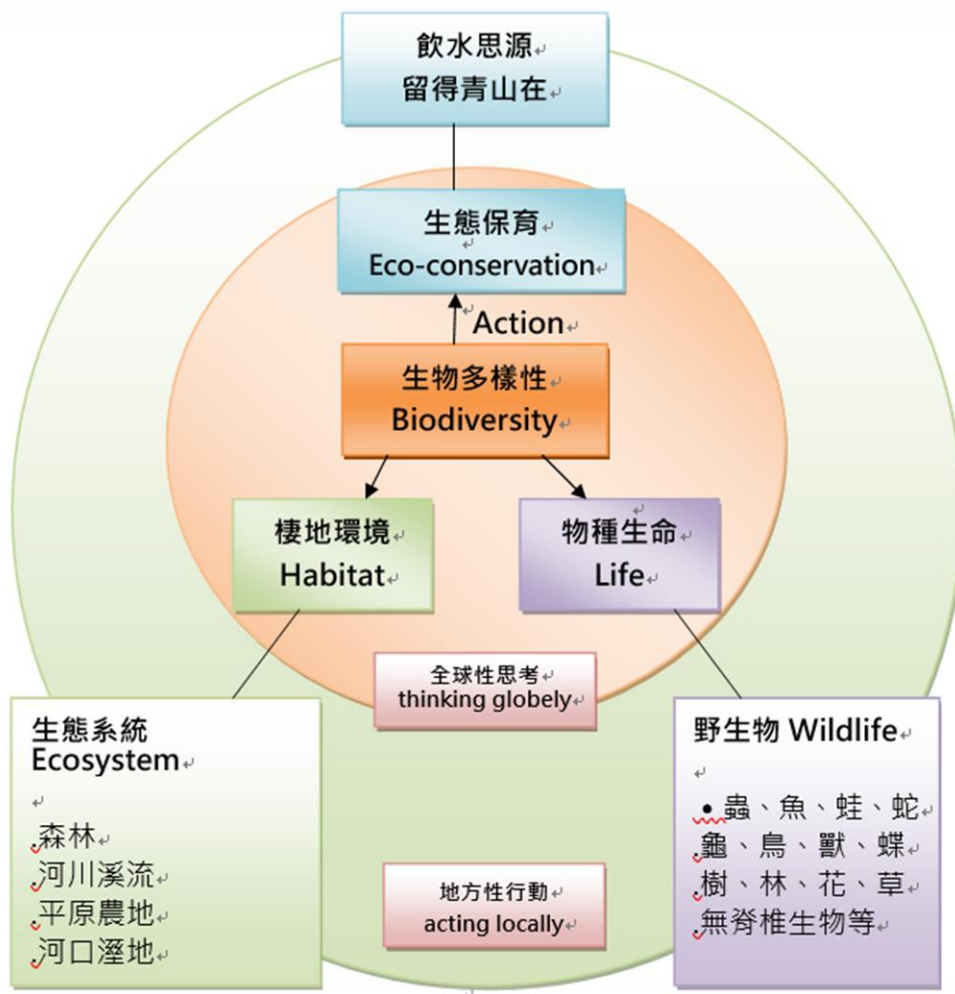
飲水思源
留得青山在

生態保育
Eco-conservation

Action

生物多樣性
Biodiversity

棲地環境
Habitat

物種生命
Life

全球性思考
thinking globely

生態系統
Ecosystem

森林
河川溪流
平原農地
河口溼地

地方性行動
acting locally

野生物 Wildlife

• 蟲、魚、蛙、蛇
龜、鳥、獸、蝶
樹、林、花、草
無脊椎生物等